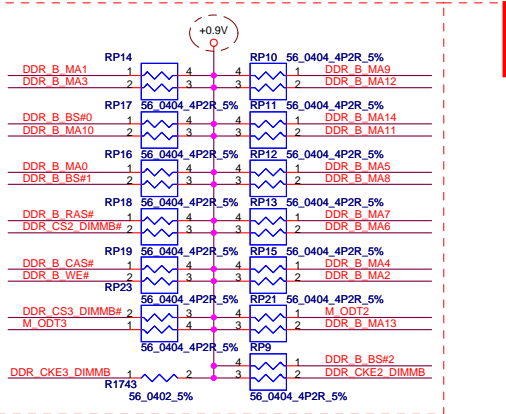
+0.9V

RP14
DDR_B_MA1 1 4
DDR_B_MA3 2 3

RP10 56_0404_4P2R_5%
4 DDR_B_MA9
3 2 DDR_B_MA12

RP17 56_0404_4P2R_5%
DDR_B_BS#0 1 4
DDR_B_MA10 2 3

RP11 56_0404_4P2R_5%
4 1 DDR_B_MA14
3 2 DDR_B_MA11

RP16 56_0404_4P2R_5%
DDR_B_MA0 1 4
DDR_B_BS#1 2 3

RP12 56_0404_4P2R_5%
4 1 DDR_B_MA5
3 2 DDR_B_MA8

RP18 56_0404_4P2R_5%
DDR_B_RAS# 1 4
DDR_CS2_DIMMB# 2 3

RP13 56_0404_4P2R_5%
4 1 DDR_B_MA7
3 2 DDR_B_MA6

RP19 56_0404_4P2R_5%
DDR_B_CAS# 1 4
DDR_B_WE# 2 3
RP23

RP15 56_0404_4P2R_5%
4 1 DDR_B_MA4
3 2 DDR_B_MA2

56_0404_4P2R_5%
DDR_CS3_DIMMB# 2 3
M_ODT3 1 4

RP21 56_0404_4P2R_5%
3 2 M_ODT2
4 1 DDR_B_MA13

56_0404_4P2R_5%
RP9
4 1 DDR_B_BS#2
3 2 DDR_CKE2_DIMMB

DDR_CKE3_DIMMB 1 2
R1743
56_0402_5%
56_0404_4P2R_5%